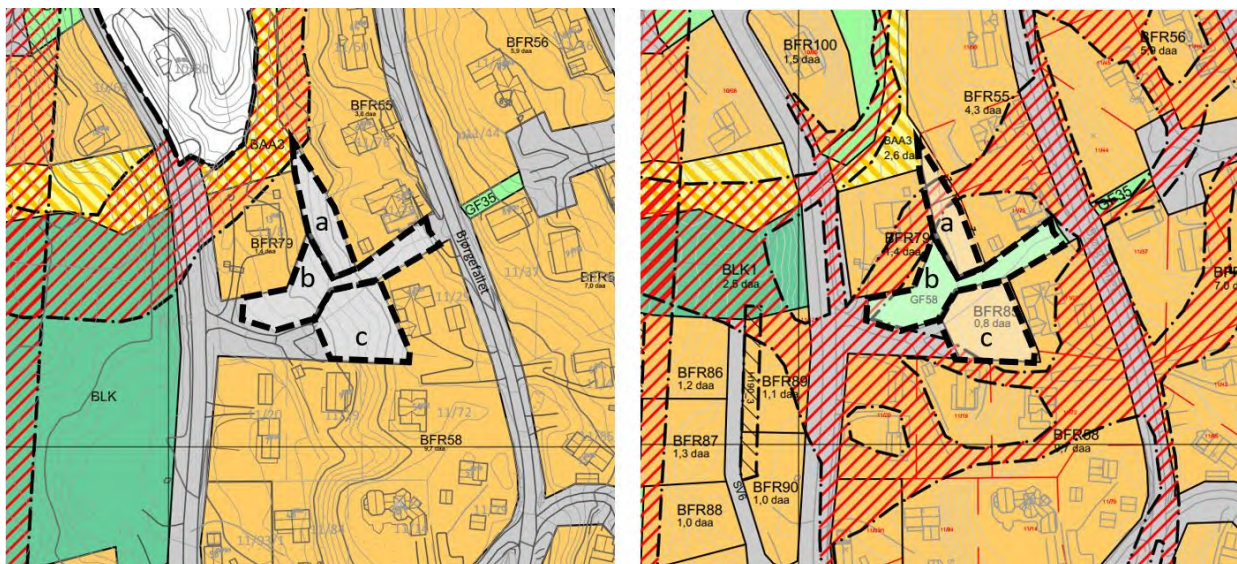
BFR56
5,9 daa
BFR55
3,6 daa
BAA3
GF35
a
BFR79
1,4 daa
b
c
Bjørgefaret
11/27
11/23
BFR5
7,0 daa
BLK
11/20
11/72
BFR58
11/84
11/79

BFR100
1,5 daa
BFR56
5,9 daa
BFR55
4,3 daa
BAA3
2,6 daa
GF35
a
BFR79
1,4 daa
b
GF58
BLK1
2,5 daa
BFR85
0,8 daa
c
BFR86
1,2 daa
BFR89
1,1 daa
BFR87
1,3 daa
BFR58
BFR90
1,0 daa
BFR88
1,0 daa
SV6